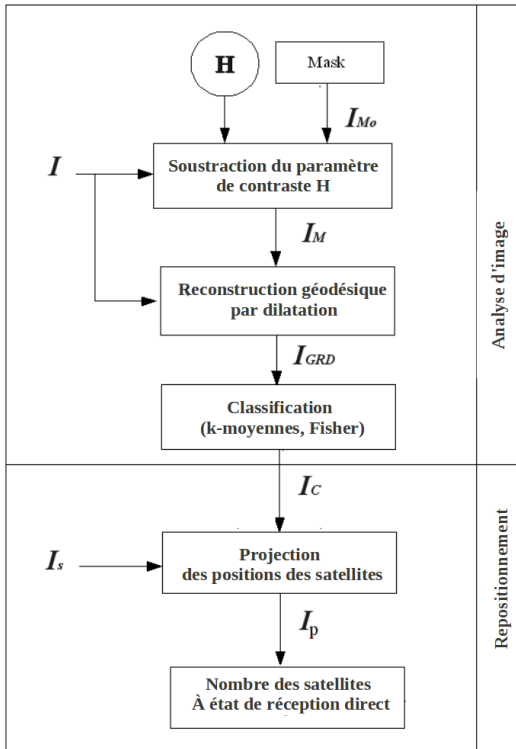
H

Mask

$I_{Mo}$

$I$

Soustraction du paramètre de contraste H

$I_M$

Reconstruction géodésique par dilatation

$I_{GRD}$

Classification (k-moyennes, Fisher)

Analyse d'image

$I_C$

$I_s$

Projection des positions des satellites

$I_{\mathrm{p}}$

Nombre des satellites À état de réception direct

Repositionnement